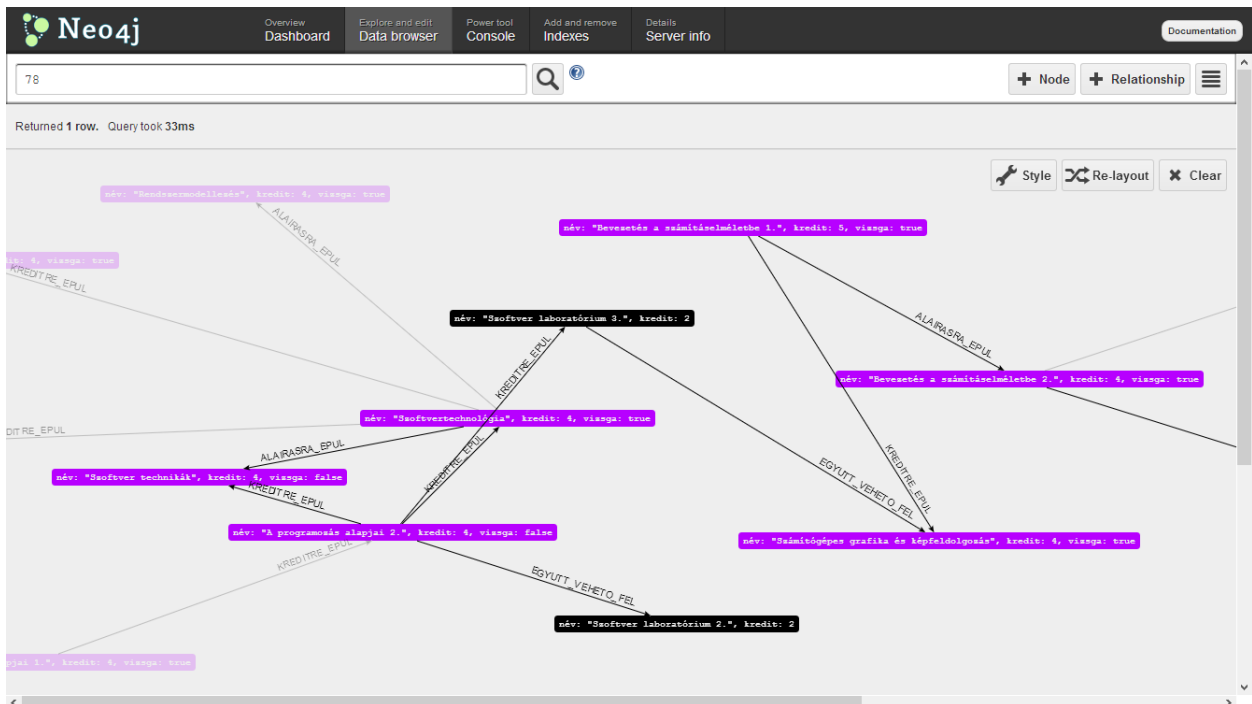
Neo4j

Overview
Dashboard

Explore and edit
Data browser

Power tool
Console

Add and remove
Indexes

Details
Server info

Documentation

78

+ Node
+ Relationship

Returned 1 row. Query took 33ms

Style
Re-layout
Clear

név: "Rendszermodellezés", kredit: 4, vizsga: true

ALAIRASRA_EPUL

dit: 4, vizsga: true

KREDITRE_EPUL

név: "Bevezetés a számításelméletbe 1.", kredit: 5, vizsga: true

név: "Szoftver laboratórium 3.", kredit: 2

ALAIRASRA_EPUL

név: "Bevezetés a számításelméletbe 2.", kredit: 4, vizsga: true

KREDITRE_EPUL

név: "Szoftvertechnológia", kredit: 4, vizsga: true

DITRE_EPUL

ALAIRASRA_EPUL

KREDITRE_EPUL

KREDITRE_EPUL

EGYUTT_VEHETO_FEL

név: "Szoftver technikák", kredit: 4, vizsga: false

KREDITRE_EPUL

név: "A programozás alapjai 2.", kredit: 4, vizsga: false

név: "Számítógépes grafika és képfeldolgozás", kredit: 4, vizsga: true

KREDITRE_EPUL

EGYUTT_VEHETO_FEL

név: "Szoftver laboratórium 2.", kredit: 2

pjai 1.", kredit: 4, vizsga: true